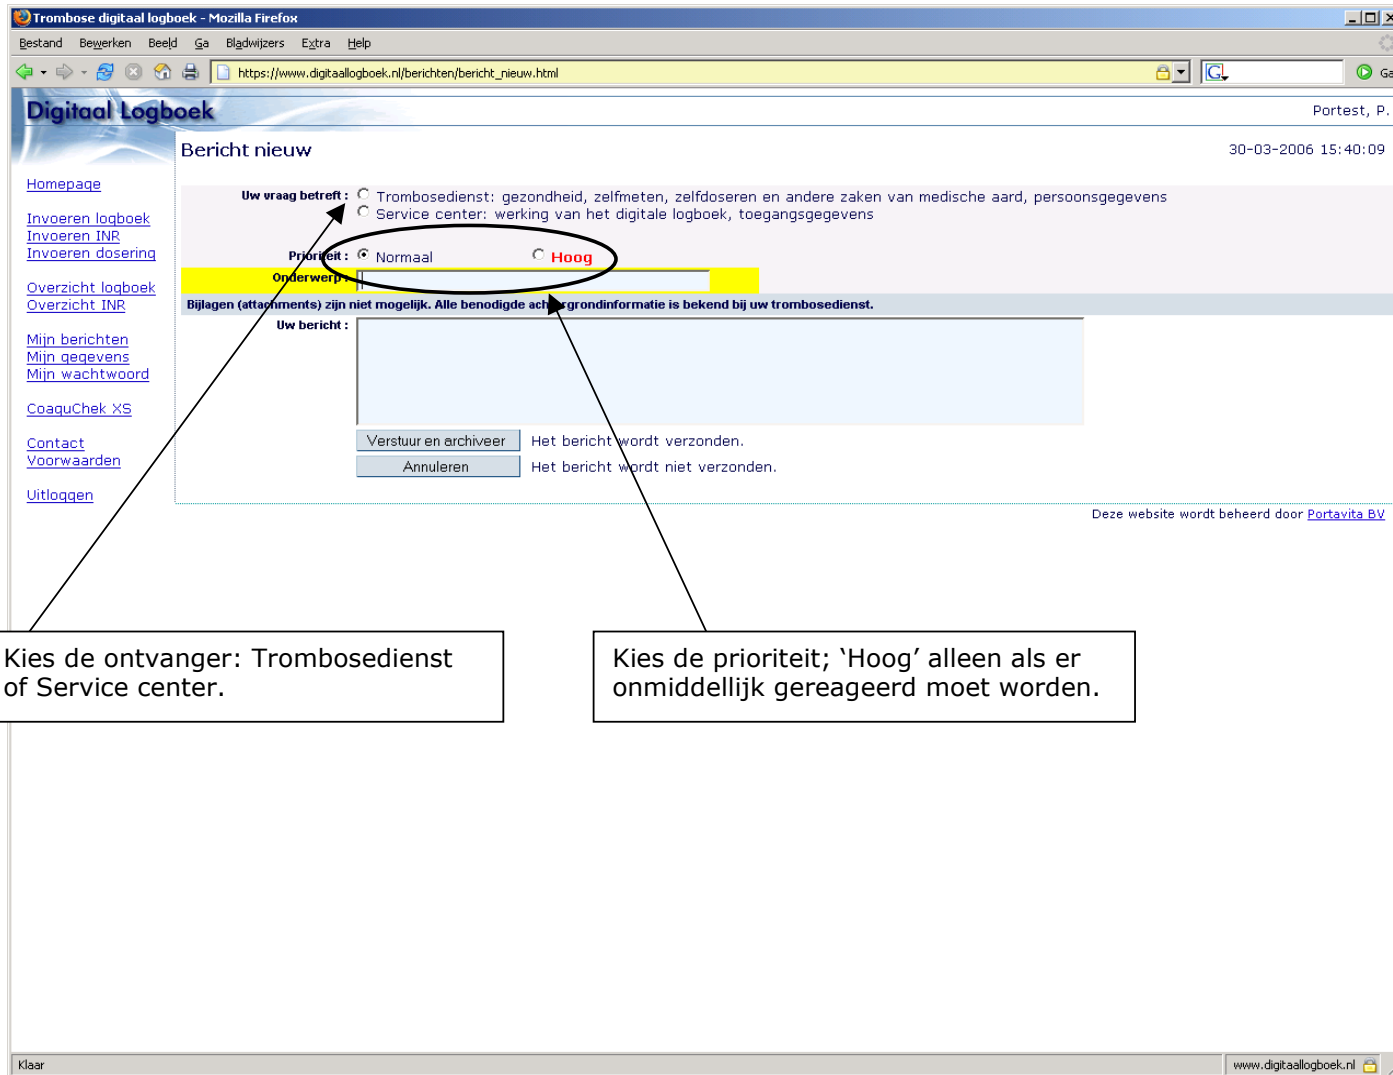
Trombose digitaal logboek - Mozilla Firefox

Bestand Bewerken Beeld Ga Bladwijzers Extra Help

https://www.digitaallogboek.nl/berichten/bericht_nieuw.html

Digitaal Logboek

Portest, P.

Bericht nieuw

30-03-2006 15:40:09

Homepage

Invoeren logboek
Invoeren INR
Invoeren dosering

Overzicht logboek
Overzicht INR

Mijn berichten
Mijn gegevens
Mijn wachtwoord

CoaguChek XS

Contact
Voorwaarden

Uitloggen

Uw vraag betreft : Trombosedienst: gezondheid, zelfmeten, zelfdoseren en andere zaken van medische aard, persoonsgegevens
Service center: werking van het digitale logboek, toegangsgegevens

Prioriteit : Normaal Hoog

Onderwerp :

Bijlagen (attachments) zijn niet mogelijk. Alle benodigde achtergrondinformatie is bekend bij uw trombosedienst.

Uw bericht :

Verstuur en archiveer Het bericht wordt verzonden.

Annuleren Het bericht wordt niet verzonden.

Deze website wordt beheerd door Portavita BV

Kies de ontvanger: Trombosedienst of Service center.

Kies de prioriteit; ‘Hoog’ alleen als er onmiddellijk gereageerd moet worden.

Klaar

www.digitaallogboek.nl